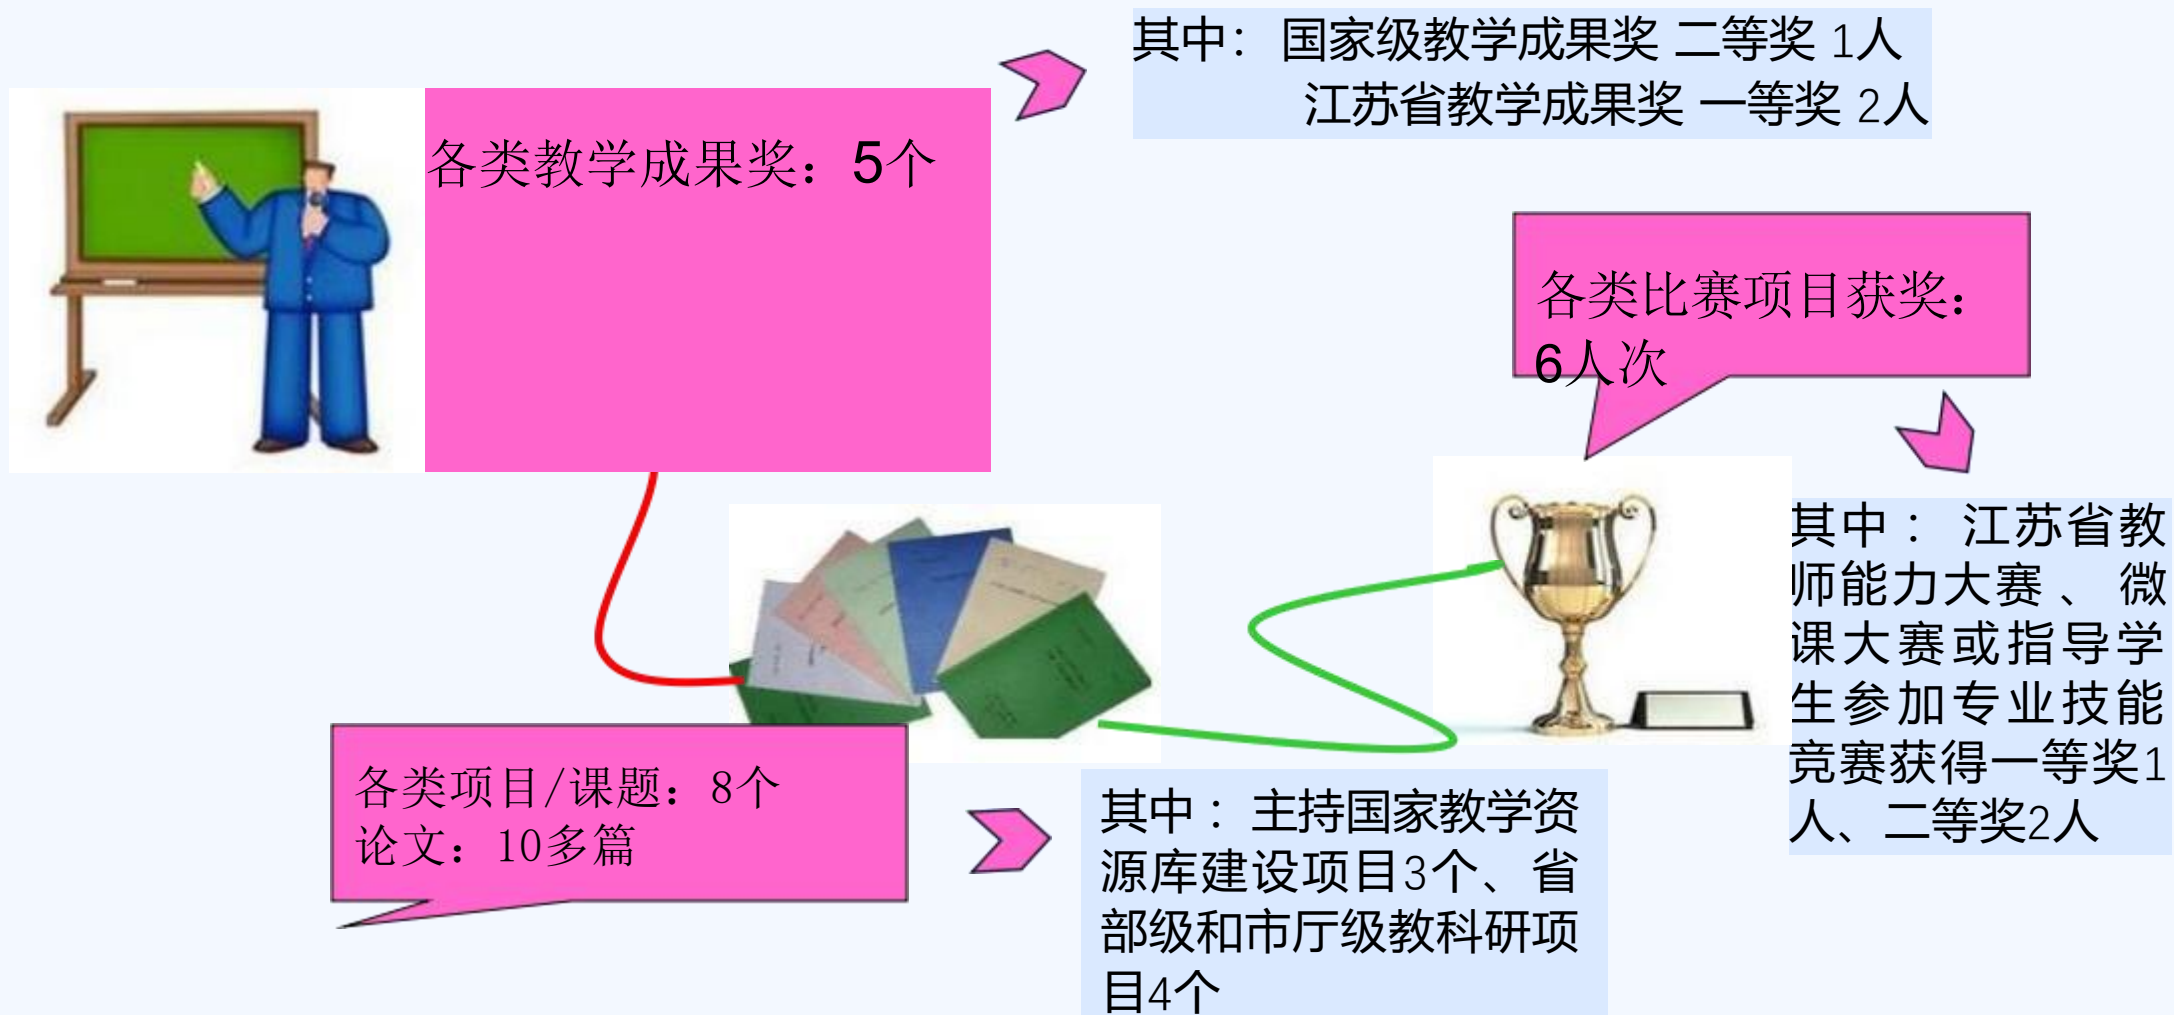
其中：国家级教学成果奖 二等奖 1人
江苏省教学成果奖 一等奖 2人

各类教学成果奖：5个

各类比赛项目获奖：6人次

其中：江苏省教师能力大赛、微课大赛或指导学生参加专业技能竞赛获得一等奖1人、二等奖2人

各类项目/课题：8个
论文：10多篇

其中：主持国家教学资源库建设项目3个、省部级和市厅级教科研项目4个